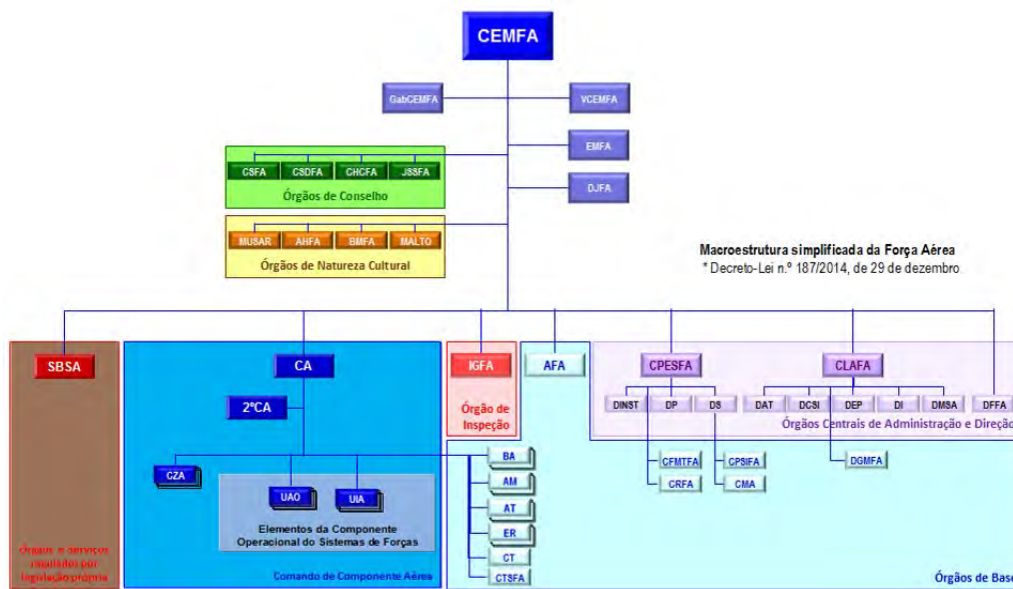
CEMFA

GabCEMFA

VCEMFA

EMFA

DJFA

CSFA CSDFA CHCFA JSSFA

Órgãos de Conselho

MUSAR AHFA BMFA MALTO

Órgãos de Natureza Cultural

Macroestrutura simplificada da Força Aérea
* Decreto-Lei n.º 187/2014, de 29 de dezembro

SBSA

CA

2ºCA

IGFA

Órgão de Inspeção

AFA

CPESFA

DINST DP DS

CLAFA

DAT DCSI DEP DI DMSA

DFFA

Órgãos Centrais de Administração e Direção

CFMTFA CPSIFA

CRFA CMA

DGMFA

CZA

UAO UIA

Elementos da Componente Operacional do Sistemas de Forças

BA

AM

AT

ER

CT

CTSFA

Órgãos e serviços regulados por legislação própria

Comando da Componente Aérea

Órgãos de Base